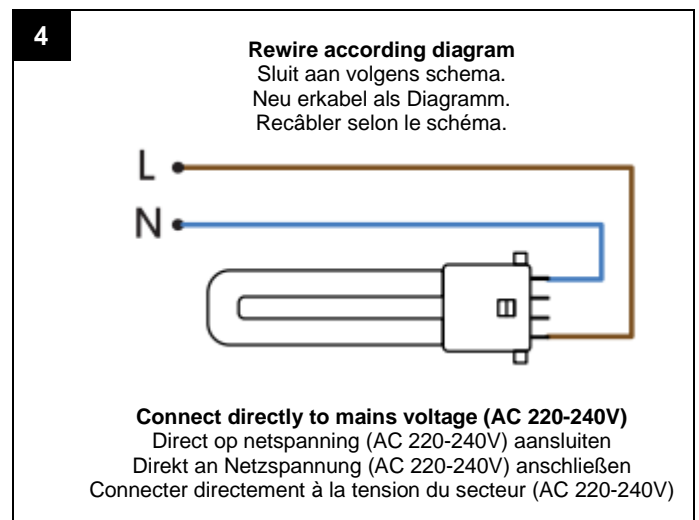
4

Rewire according diagram
Sluit aan volgens schema.
Neu erkabel als Diagramm.
Recâbler selon le schéma.

L

N

Connect directly to mains voltage (AC 220-240V)
Direct op netspanning (AC 220-240V) aansluiten
Direkt an Netzspannung (AC 220-240V) anschließen
Connecter directement à la tension du secteur (AC 220-240V)